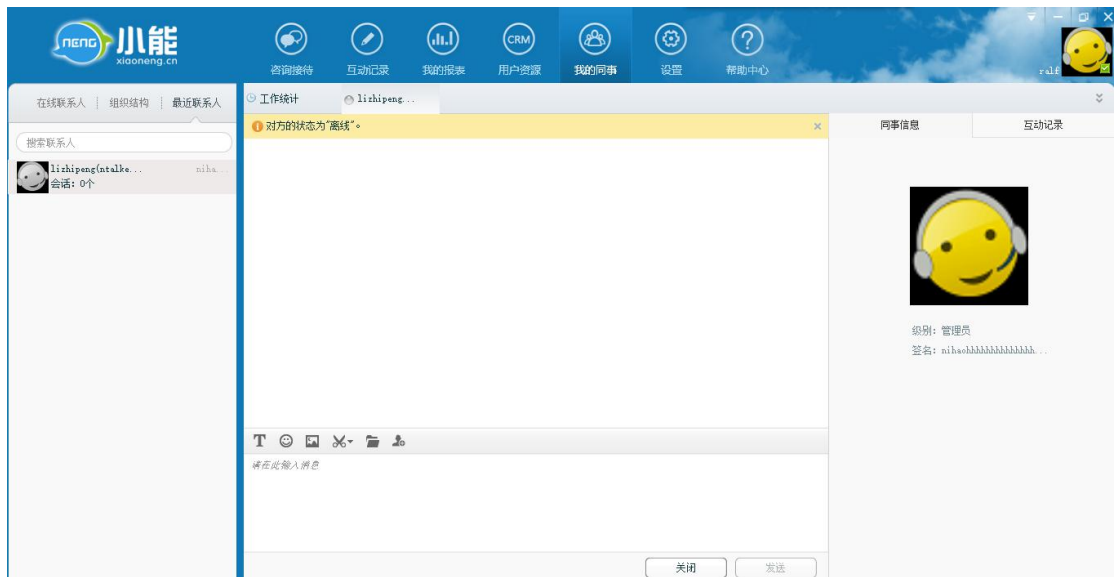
NENG 小能
xiaoneng.cn

咨询接待
互动记录
我的报表
CRM
用户资源
我的同事
设置
帮助中心

ralf

在线联系人 | 组织结构 | 最近联系人

搜索联系人

lizhipeng(ntalke... niha...
会话：0个

工作统计
lizhipeng...

对方的状态为"离线"。

同事信息
互动记录

级别：管理员
签名：nihaohhhhhhhhhhhhh...

请在此输入消息

关闭
发送